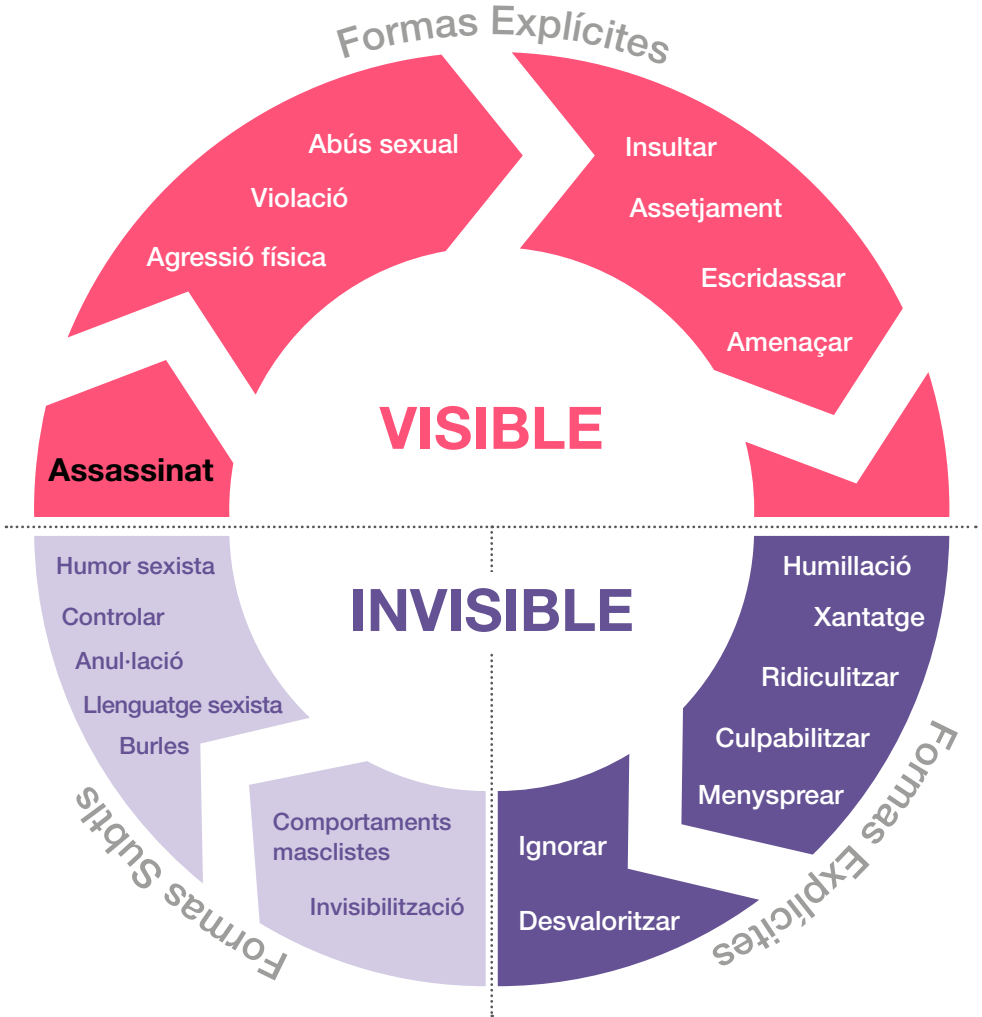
Formas Explícites

Abús sexual
Violació
Agressió física

Insultar
Assetjament
Escridassar
Amenaçar

Assassinat

VISIBLE

INVISIBLE

Humor sexista
Controlar
Anul·lació
Llenguatge sexista
Burles

Humillació
Xantatge
Ridiculitzar
Culpabilitzar
Menysprear

Comportaments masclistes
Invisibilització

Ignorar
Desvaloritzar

Formas Subtils

Formas Explícites